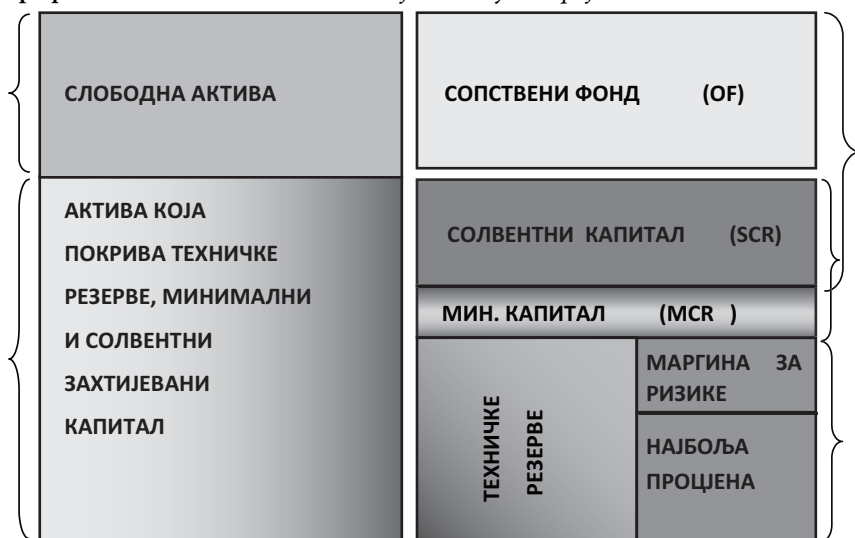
СЛОБОДНА АКТИВА

СОПСТВЕНИ ФОНД (OF)

АКТИВА КОЈА ПОКРИВА ТЕХНИЧКЕ РЕЗЕРВЕ, МИНИМАЛНИ И СОЛВЕНТНИ ЗАХТИЈЕВАНИ КАПИТАЛ

СОЛВЕНТНИ КАПИТАЛ (SCR)

МИН. КАПИТАЛ (MCR )

ТЕХНИЧКЕ РЕЗЕРВЕ

МАРГИНА ЗА РИЗИКЕ

НАЈБОЉА ПРОЦЈЕНА